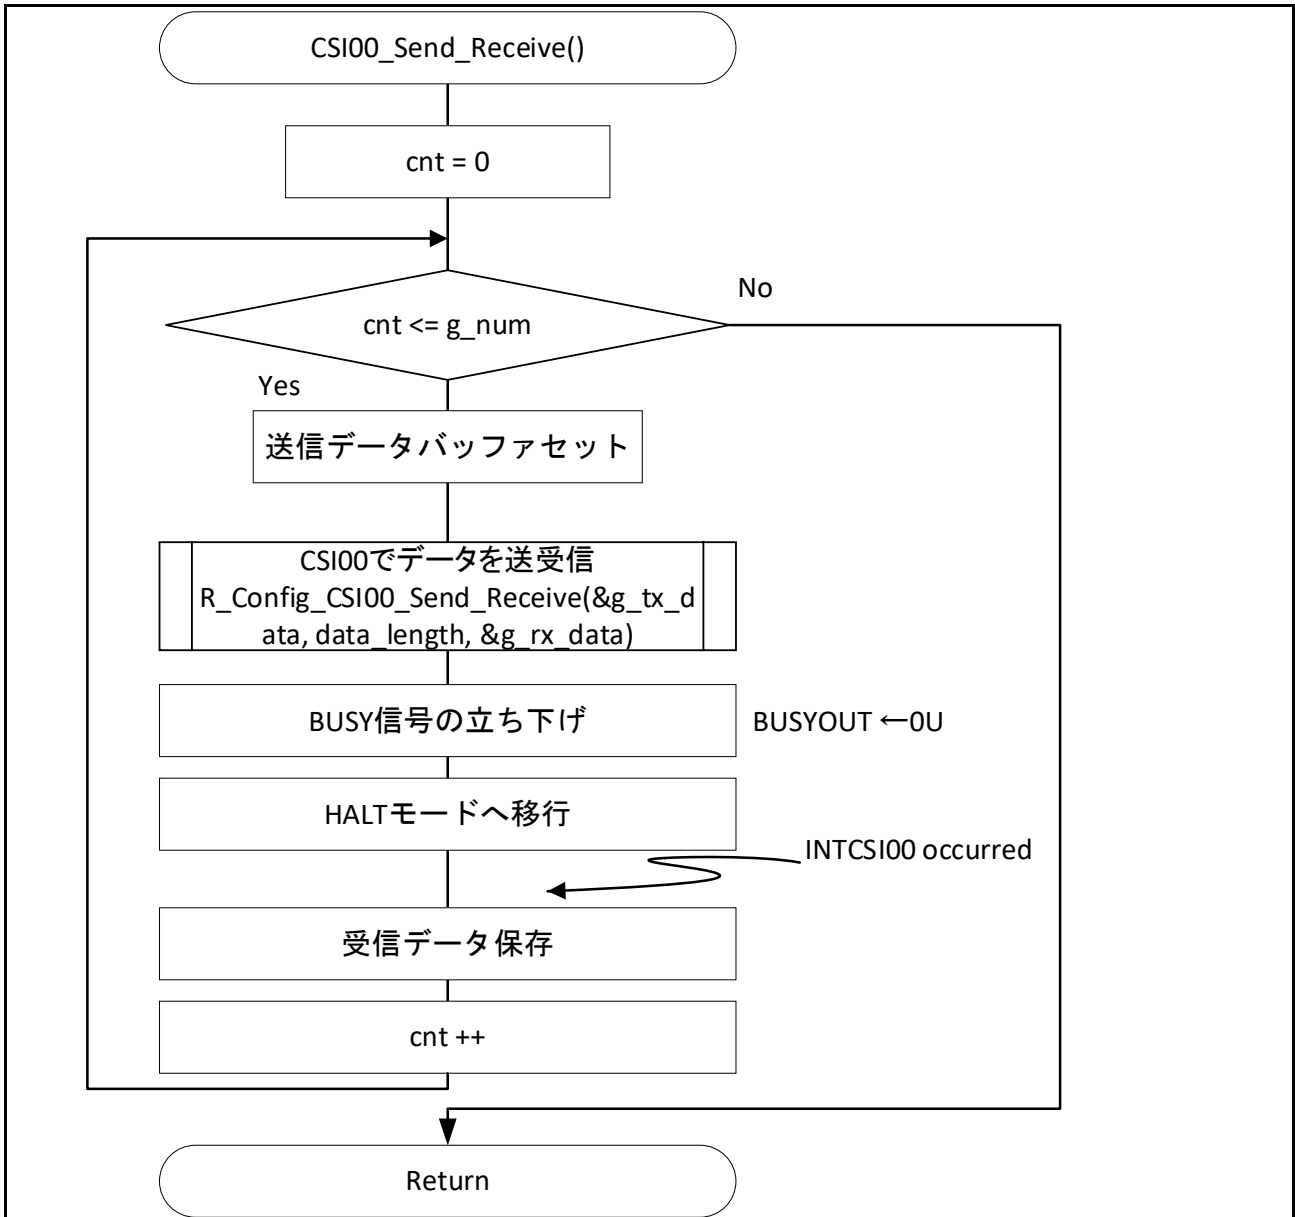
CSI00_Send_Receive()

cnt = 0

No

cnt <= g_num

Yes

送信データバッファセット

CSI00でデータを送受信
R_Config_CSI00_Send_Receive(&g_tx_data, data_length, &g_rx_data)

BUSY信号の立ち下げ

BUSYOUT ←0U

HALTモードへ移行

INTCSI00 occurred

受信データ保存

cnt ++

Return